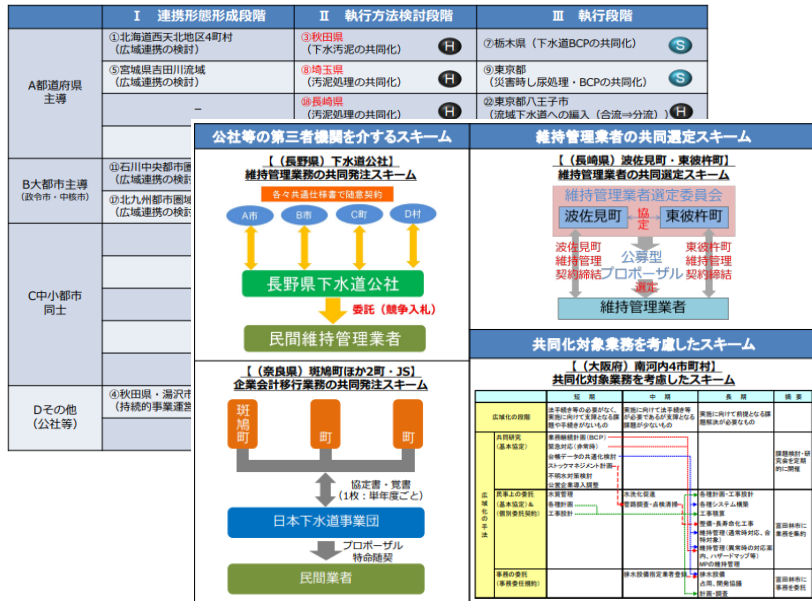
| | Ⅰ　連携形態形成段階 | Ⅱ　執行方法検討段階 | Ⅲ　執行段階 |
|---|---|---|---|
| A都道府県主導 | ①北海道西天北地区4町村（広域連携の検討） | ③秋田県（下水汚泥の共同化） H | ⑦栃木県（下水道BCPの共同化） S |
| | ⑤宮城県吉田川流域（広域連携の検討） | ⑧埼玉県（汚泥処理の共同化） H | ⑨東京都（災害時し尿処理・BCPの共同化） S |
| | – | ⑩長崎県（汚泥処理の共同化） H | ⑫東京都八王子市（流域下水道への編入（合流⇒分流）） H |
| B大都市主導（政令市・中核市） | ⑪石川県中央都市圏（広域連携の検討 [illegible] | | |
| | ⑰北九州都市圏域（広域連携の検討 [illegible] | | |
| C中小都市同士 | | | |
| Dその他（公社等） | ④秋田県・湯沢市（持続的事業運営 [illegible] | | |

公社等の第三者機関を介するスキーム

【（長野県）下水道公社】
維持管理業務の共同発注スキーム

各々共通仕様書で随意契約

A市　B市　C町　D村

長野県下水道公社

委託（競争入札）

民間維持管理業者

【（奈良県）斑鳩町ほか2町・JS】
企業会計移行業務の共同発注スキーム

斑鳩町　町　町

協定書・覚書
（1枚：単年度ごと）

日本下水道事業団

プロポーザル
特命随契

民間業者

維持管理業者の共同選定スキーム

【（長崎県）波佐見町・東彼杵町】
維持管理業者の共同選定スキーム

維持管理業者選定委員会

波佐見町　協定　東彼杵町

波佐見町維持管理契約締結　公募型プロポーザル選定　東彼杵町維持管理契約締結

維持管理業者

共同化対象業務を考慮したスキーム

【（大阪府）南河内4市町村】
共同化対象業務を考慮したスキーム

| | | 短期 | 中期 | 長期 | 摘要 |
|---|---|---|---|---|---|
| 広域化の段階 | | 法手続き等の必要なく、実施に向けて支障となる課題や手続きが少ないもの | 実施に向けて法手続き等が必要であるが支障となる課題や手続きが少ないもの | 実施に向けて負担となる課題解決が必要なもの | |
| 広域化の手法 | 共同研究（基本協定） | 業務継続計画(BCP)　緊急対応(参考頁)　台帳データの共通化検討　ストックマネジメント計画　不明水対策検討　災害支援体制調整 | | | 課題検討・研究会を定期的に開催 |
| | 民事上の委託（基本協定）&（個別委託契約） | 水質管理　各種計画　工事設計 | 水洗化促進　計画調整・点検清掃 | 各種計画・工事設計　各種システム構築　工事監督　整備・長寿命化工事　維持管理（通常時対応、異常時対応）　維持管理（異常時の対応業務、ハザードマップ等）　MPの維持管理 | 富田林市に業務を集約 |
| | 事務の委託（事務委任規約） | | 排水設備指定業者登録 | 排水設備　占用、開発協議　計画・設計 | 富田林市に業務を集約 |